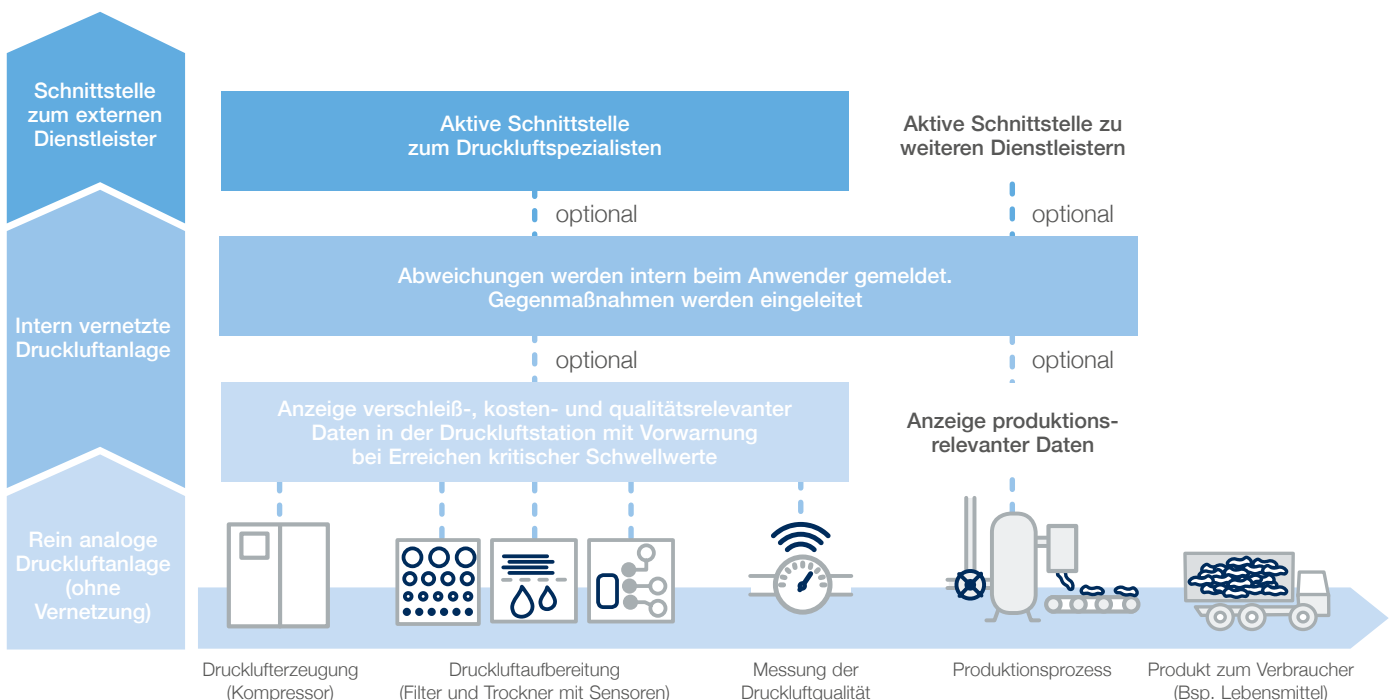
Schnittstelle zum externen Dienstleister

Intern vernetzte Druckluftanlage

Rein analoge Druckluftanlage (ohne Vernetzung)

Aktive Schnittstelle zum Druckluftspezialisten

Aktive Schnittstelle zu weiteren Dienstleistern

optional

optional

Abweichungen werden intern beim Anwender gemeldet. Gegenmaßnahmen werden eingeleitet

optional

optional

Anzeige verschleiß-, kosten- und qualitätsrelevanter Daten in der Druckluftstation mit Vorwarnung bei Erreichen kritischer Schwellwerte

Anzeige produktionsrelevanter Daten

Drucklufterzeugung (Kompressor)

Druckluftaufbereitung (Filter und Trockner mit Sensoren)

Messung der Druckluftqualität

Produktionsprozess

Produkt zum Verbraucher (Bsp. Lebensmittel)